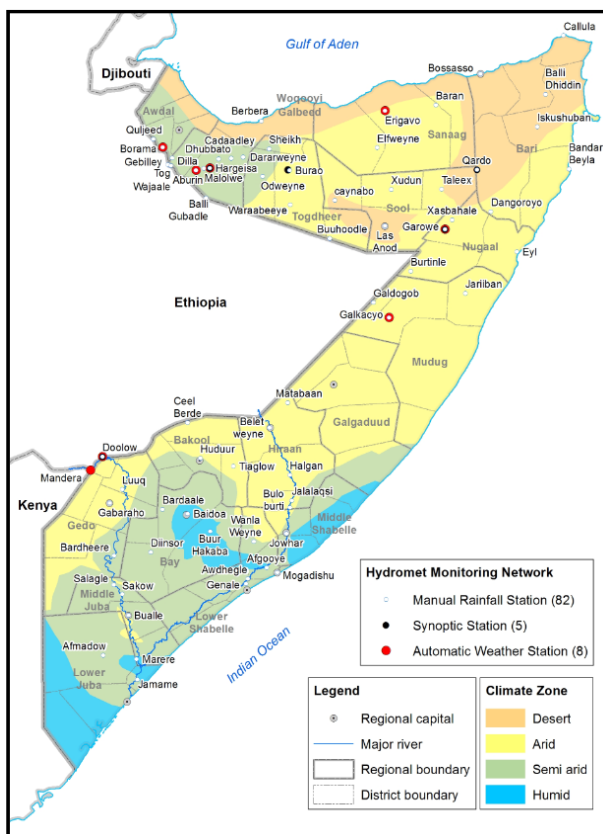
Callula
Gulf of Aden
Djibouti
Bossasso
Balli Dhiddin
Baran
Woqooyi Galbeed
Berbera
Erigavo
Iskushuban
Awdal
Sanaag
Bari
Quljeed
Elfweyne
Bandar Beyla
Borama
Cadaadley
Sheikh
Gebilley
Dhubbato
Dararweyne
Qardo
Dilla
Hargeisa
Burao
Taleex
Tog Wajaale
Aburin
Malolwe
Odweyne
Xudun
caynabo
Dangoroyo
Balli Gubadle
Waraabeeye
Sool
Xasbahale
Togdheer
Buuhoodle
Las Anod
Garowe
Nugaal
Eyl
Burtinle
Jariiban
Ethiopia
Galdogob
Galkacyo
Mudug
Matabaan
Ceel Berde
Galgaduud
Belet weyne
Doolow
Bakool
Hiraan
Huduur
Mandera
Luuq
Tiaglow
Halgan
Kenya
Gabaraho
Bardaale
Bulo burti
Jalalaqsi
Gedo
Baidoa
Middle Shabelle
Bardheere
Diinsor
Wanla Weyne
Buur Hakaba
Jowhar
Bay
Afgoove
Awdhegle
Salagle
Sakow
Genale
Mogadishu
Middle Juba
Bualle
Lower Shabelle
Afmadow
Indian Ocean
Marere
Lower Juba
Jamame
Hydromet Monitoring Network
Manual Rainfall Station (82)
Synoptic Station (5)
Automatic Weather Station (8)
Legend
Regional capital
Major river
Regional boundary
District boundary
Climate Zone
Desert
Arid
Semi arid
Humid